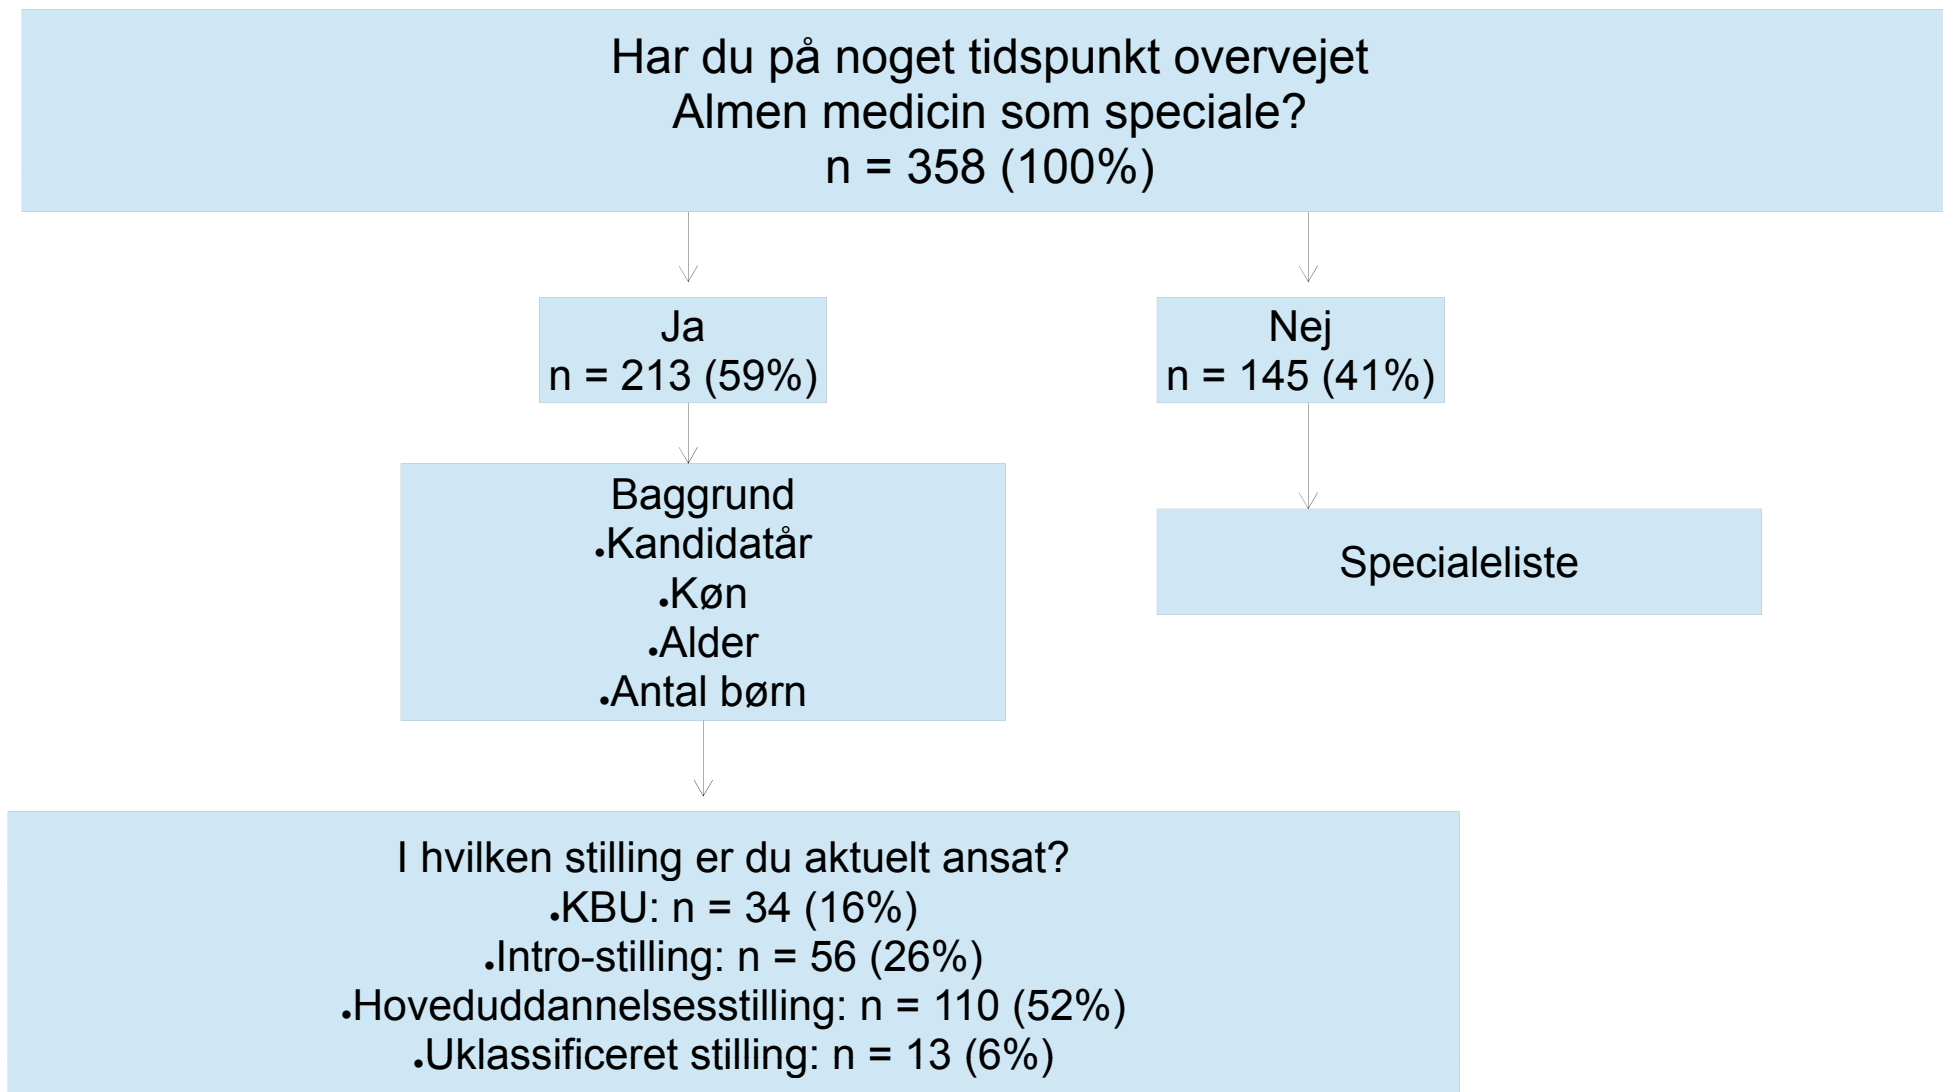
Har du på noget tidspunkt overvejet
Almen medicin som speciale?
n = 358 (100%)

Ja
n = 213 (59%)

Nej
n = 145 (41%)

Baggrund
•Kandidatår
•Køn
•Alder
•Antal børn

Specialeliste

I hvilken stilling er du aktuelt ansat?
•KBU: n = 34 (16%)
•Intro-stilling: n = 56 (26%)
•Hoveduddannelsesstilling: n = 110 (52%)
•Uklassificeret stilling: n = 13 (6%)